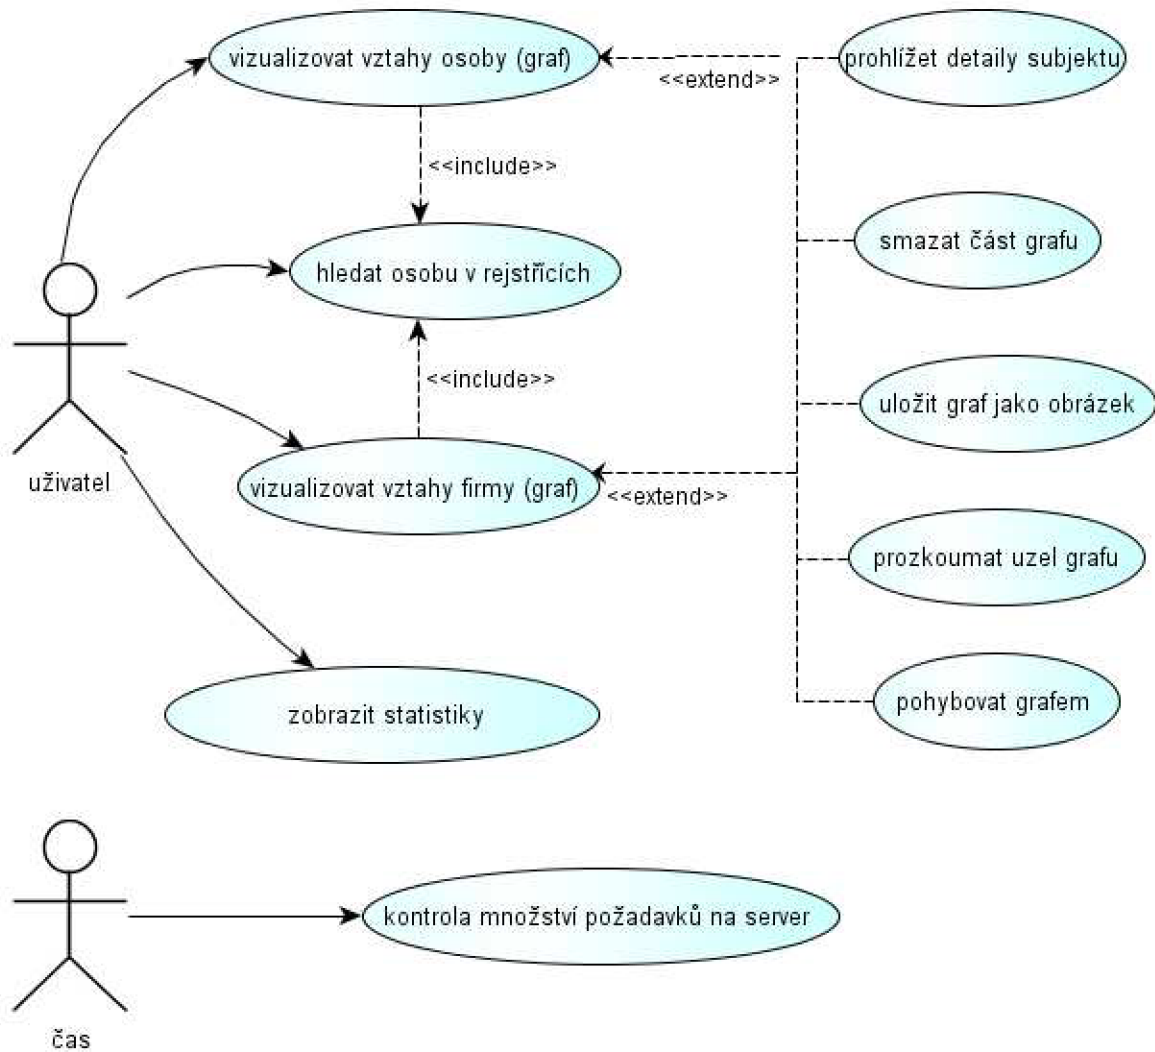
vizualizovat vztahy osoby (graf)

<<extend>>

prohlížet detaily subjektu

<<include>>

smazat část grafu

hledat osobu v rejstřících

<<include>>

uložit graf jako obrázek

uživatel

vizualizovat vztahy firmy (graf)

<<extend>>

prozkoumat uzel grafu

pohybovat grafem

zobrazit statistiky

kontrola množství požadavků na server

čas